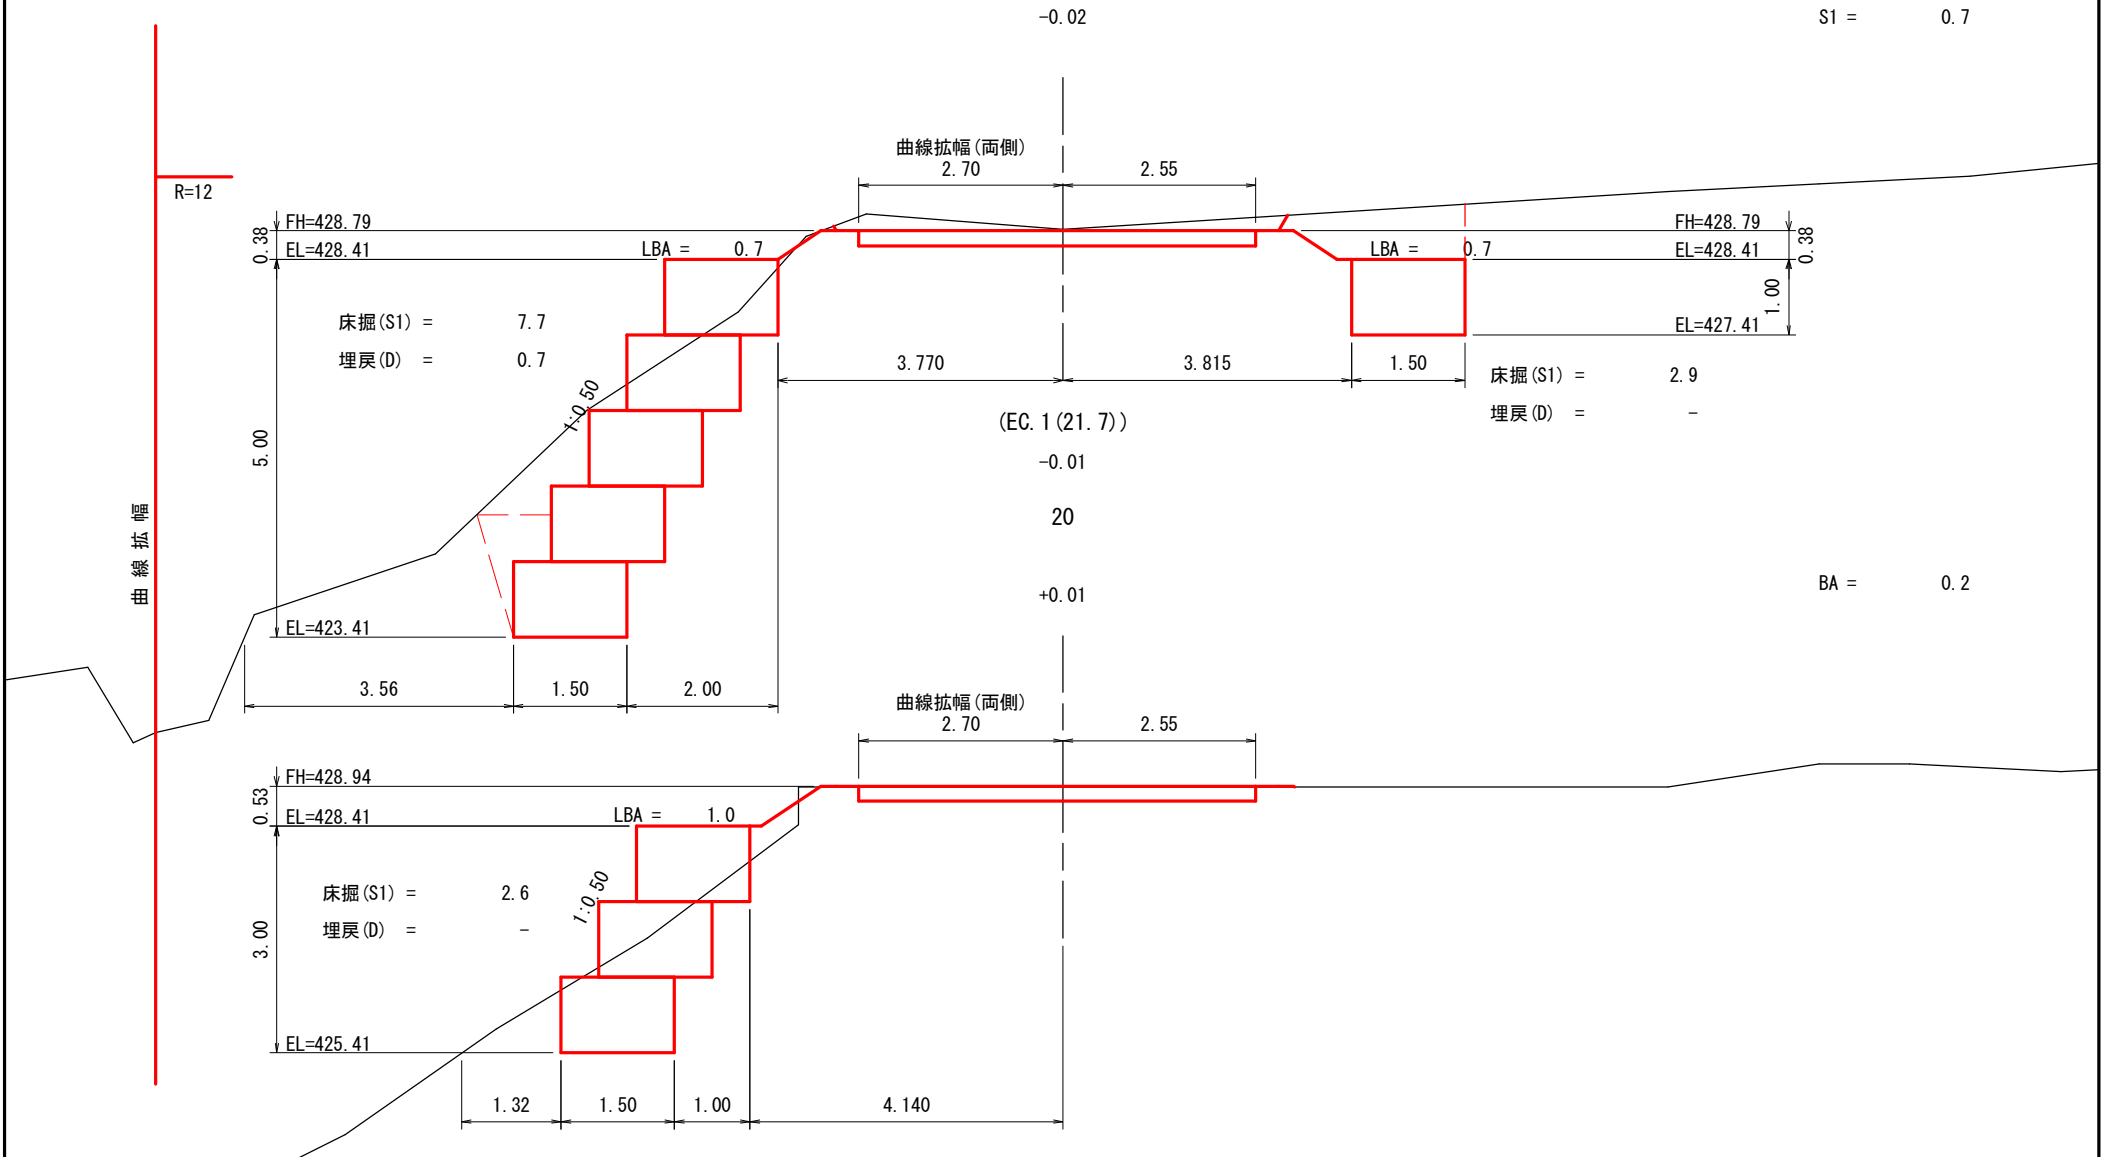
-0.02

S1 = 0.7

R=12

曲線拡幅(両側)
2.70 2.55

0.38 FH=428.79
EL=428.41

LBA = 0.7

LBA = 0.7

FH=428.79
EL=428.41 0.38

1.00

EL=427.41

床掘(S1) = 7.7
埋戻(D) = 0.7

3.770 3.815 1.50

床掘(S1) = 2.9
埋戻(D) = –

1:0.50

(EC.1(21.7))

-0.01

5.00

曲線拡幅

20

BA = 0.2

+0.01

EL=423.41

3.56 1.50 2.00

曲線拡幅(両側)
2.70 2.55

FH=428.94
0.53
EL=428.41

LBA = 1.0

1:0.50

床掘(S1) = 2.6
埋戻(D) = –

3.00

EL=425.41

1.32 1.50 1.00 4.140